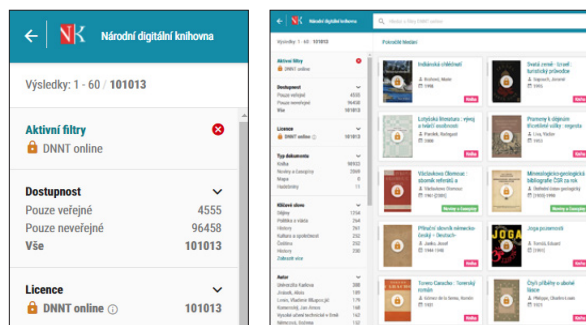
Národní digitální knihovna

Výsledky: 1 - 60 / 101013

Aktivní filtry
DNNT online

Dostupnost
Pouze veřejné 4555
Pouze neveřejné 96458
Vše 101013

Licence
DNNT online 101013

Národní digitální knihovna

Hledat v fondu DNNT online

Výsledky: 1 - 60 / 101013

Pokročilé hledání

Aktivní filtry
DNNT online

Dostupnost
Pouze veřejné 4555
Pouze neveřejné 96458
Vše 101013

Licence
DNNT online 101013

Typ dokumentu
Kniha 98922
Noviny a časopisy 2069
Mapa 0
Hudebniny 13

Klíčové slovo
Dějiny 1354
Politika a vláda 264
Historie 261
Kultura a společnost 260
Čeština 250
Historie 250
Zobrazit více

Autor
Univerzita Karlova 288
Jirásek, Alois 144
Lenin, Vladimir Il'ič 122
Univerzita Jana Evangelisty Purkyně 117
Vysoké učení technické v Brně 102
Němcová, Božena 99

Indiánské cikánské
Brožová, Marie
1996
Online

Svatá Zemé - Izrael : turistický průvodce
Bagnaud, Jerome
1996
Online

Lotyšská literatura : výběr z tvůrčí moderní
Pavelek, Rafael
1996
Online

Prameny k dějinám drevěné vůdce : regesta
Lína, Václav
1928
Online

Včeloběves Úlomeus : slovník referát a
Škrdlantová, Šimona
1990
Monitor a Časopisy

Mineralogicko-geologická bibliografie ČSR za rok
Ústřední ústav geologický
1950
Online

Příruční slovník německo-český = Deutsch-
Jedlička, Josef
1944
Online

Joga pozornosti
Žemlička, Eduard
1991
Online

Tuvero Canucho : Turistický román
Gómez de la Serna, Ramón
1991
Online

Čtyři příběhy o slavné době
Philippe, Charles-Louis
1937
Online